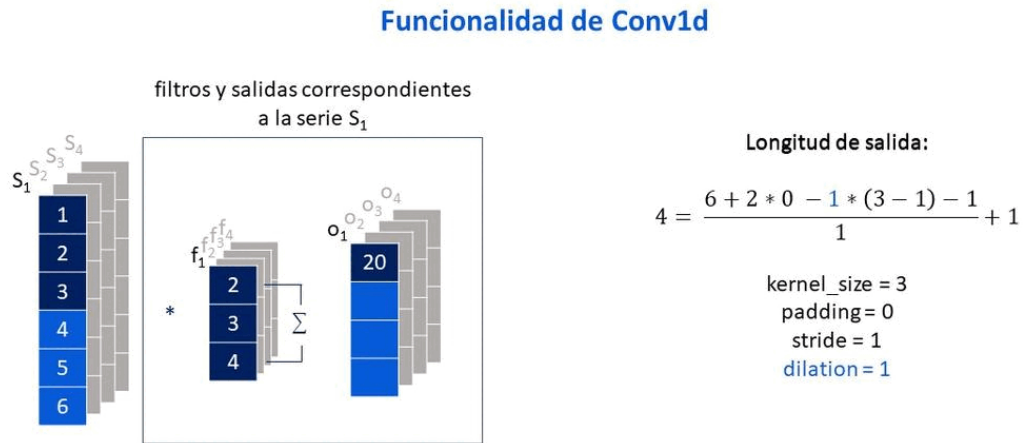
Funcionalidad de Conv1d

filtros y salidas correspondientes a la serie $S_1$

$S_1$ $S_2$ $S_3$ $S_4$

1
2
3
4
5
6

*

$f_1$ $f_2$ $f_3$ $f_4$

2
3
4

$\sum$

$o_1$ $o_2$ $o_3$ $o_4$

20

Longitud de salida:

$4 = \frac{6 + 2 * 0 - 1 * (3 - 1) - 1}{1} + 1$

kernel_size = 3
padding = 0
stride = 1
dilation = 1